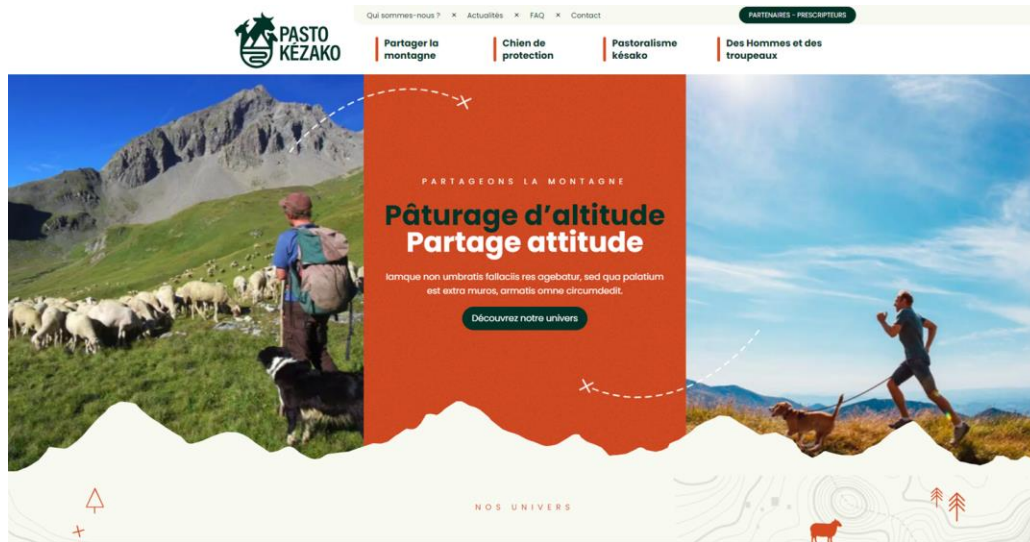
PASTO KÉZAKO

Qui sommes-nous ? × Actualités × FAQ × Contact

PARTENAIRES - PRESCRIPTEURS

Partager la montagne

Chien de protection

Pastoralisme késako

Des Hommes et des troupeaux

PARTAGEONS LA MONTAGNE

Pâturage d'altitude
Partage attitude

Iamque non umbratis fallaciis res agebatur, sed qua palatium est extra muros, armatis omne circumdedit.

Découvrez notre univers

NOS UNIVERS